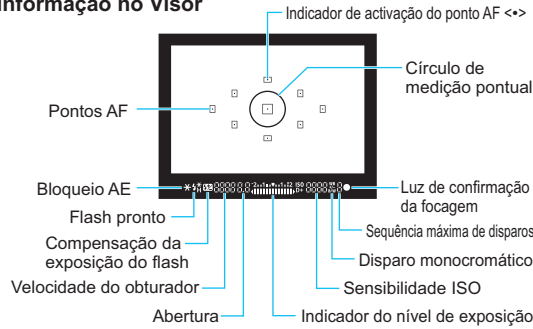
Informação no Visor

Indicador de activação do ponto AF <•>

Círculo de medição pontual

Pontos AF

Bloqueio AE

Luz de confirmação da focagem

Flash pronto

Sequência máxima de disparos

Compensação da exposição do flash

Disparo monocromático

Velocidade do obturador

Sensibilidade ISO

Abertura

Indicador do nível de exposição